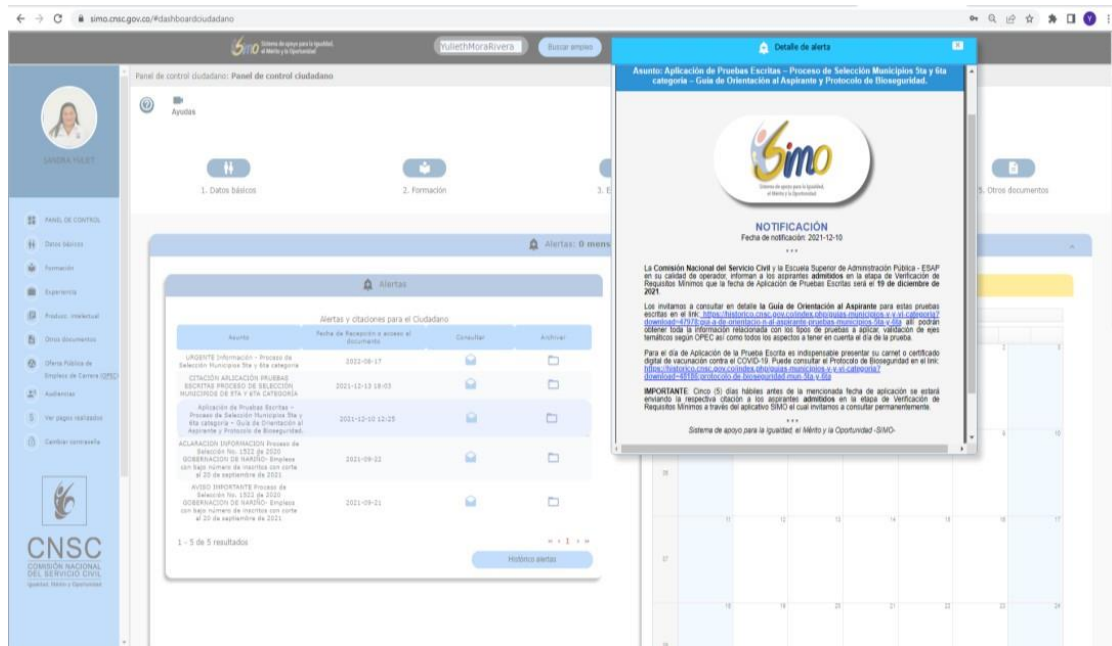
simo.cnsc.gov.co/#dashboardciudadano

Simo Sistema de apoyo para la Igualdad, el Mérito y la Oportunidad

YuliethMoraRivera

Buscar empleo

Panel de control ciudadano: Panel de control ciudadano

Ayudas

SANDRA YULIET

1. Datos básicos

2. Formación

5. Otros documentos

PANEL DE CONTROL

Datos básicos

Formación

Experiencia

Producc. intelectual

Otros documentos

Oferta Pública de Empleos de Carrera (OPEC)

Audiencias

Ver pagos realizados

Cambiar contraseña

CNSC
COMISIÓN NACIONAL DEL SERVICIO CIVIL
Igualdad, Mérito y Oportunidad

Alertas: 0 mens

Alertas

Alertas y citaciones para el Ciudadano

| Asunto | Fecha de Recepción o acceso al documento | Consultar | Archivar |
|---|---|---|---|
| URGENTE Información - Proceso de Selección Municipios 5ta y 6ta categoría | 2022-08-17 | | |
| CITACIÓN APLICACIÓN PRUEBAS ESCRITAS PROCESO DE SELECCIÓN MUNICIPIOS DE 5TA Y 6TA CATEGORÍA | 2021-12-13 18:03 | | |
| Aplicación de Pruebas Escritas – Proceso de Selección Municipios 5ta y 6ta categoría – Guía de Orientación al Aspirante y Protocolo de Bioseguridad. | 2021-12-10 12:25 | | |
| ACLARACION INFORMACION Proceso de Selección No. 1522 de 2020 GOBERNACION DE NARIÑO- Empleos con bajo número de inscritos con corte al 20 de septiembre de 2021. | 2021-09-22 | | |
| AVISO IMPORTANTE Proceso de Selección No. 1522 de 2020 GOBERNACION DE NARIÑO- Empleos con bajo número de inscritos con corte al 20 de septiembre de 2021. | 2021-09-21 | | |

1 - 5 de 5 resultados

« ‹ 1 › »

Histórico alertas

Detalle de alerta

Asunto: Aplicación de Pruebas Escritas – Proceso de Selección Municipios 5ta y 6ta categoría – Guía de Orientación al Aspirante y Protocolo de Bioseguridad.

Simo
Sistema de apoyo para la Igualdad, el Mérito y la Oportunidad

NOTIFICACIÓN
Fecha de notificación: 2021-12-10
***

La Comisión Nacional del Servicio Civil y la Escuela Superior de Administración Pública - ESAP en su calidad de operador, informan a los aspirantes admitidos en la etapa de Verificación de Requisitos Mínimos que la fecha de Aplicación de Pruebas Escritas será el 19 de diciembre de 2021.

Los invitamos a consultar en detalle la Guía de Orientación al Aspirante para estas pruebas escritas en el link: https://historico.cnsc.gov.co/index.php/guias-municipios-v-y-vi-categoria?download=47978:guia-de-orientacion-al-aspirante-pruebas-municipios-5ta-y-6ta allí podrán obtener toda la información relacionada con los tipos de pruebas a aplicar, validación de ejes temáticos según OPEC así como todos los aspectos a tener en cuenta el día de la prueba.

Para el día de Aplicación de la Prueba Escrita es indispensable presentar su carnet o certificado digital de vacunación contra el COVID-19. Puede consultar el Protocolo de Bioseguridad en el link: https://historico.cnsc.gov.co/index.php/guias-municipios-v-y-vi-categoria?download=48185:protocolo-de-bioseguridad-mun-5ta-y-6ta

IMPORTANTE: Cinco (5) días hábiles antes de la mencionada fecha de aplicación se estará enviando la respectiva citación a los aspirantes admitidos en la etapa de Verificación de Requisitos Mínimos a través del aplicativo SIMO el cual invitamos a consultar permanentemente.

***
Sistema de apoyo para la Igualdad, el Mérito y la Oportunidad -SIMO-